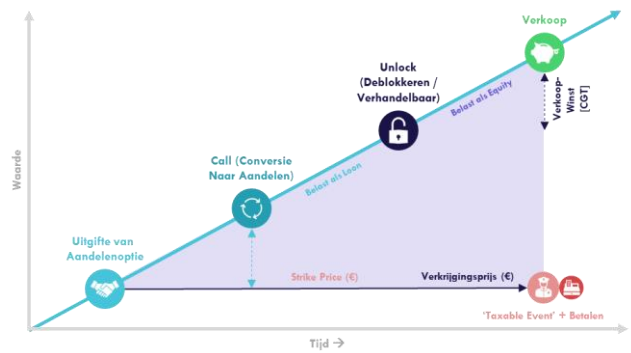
Verkoop

Unlock (Deblokkeren / Verhandelbaar)

Belast als Equity

Verkoop-Winst [CGT]

Call (Conversie Naar Aandelen)

Belast als Loon

Waarde

Uitgifte van Aandelenoptie

Strike Price (€)

Verkrijgingsprijs (€)

'Taxable Event' + Betalen

Tijd →